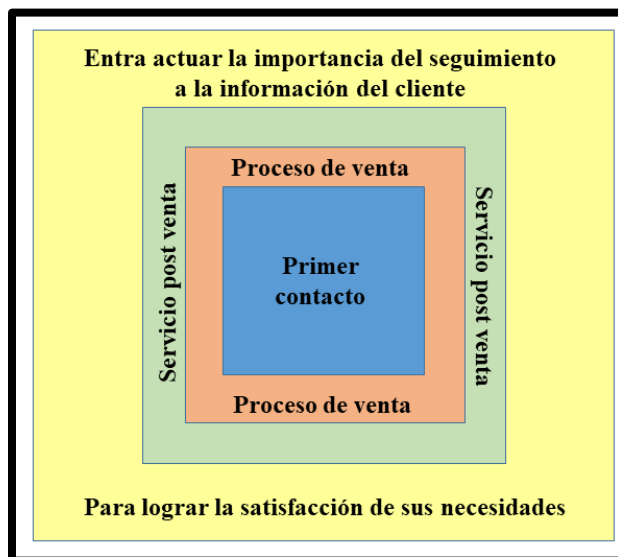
Entra actuar la importancia del seguimiento a la información del cliente

Servicio post venta

Proceso de venta

Primer contacto

Proceso de venta

Servicio post venta

Para lograr la satisfacción de sus necesidades